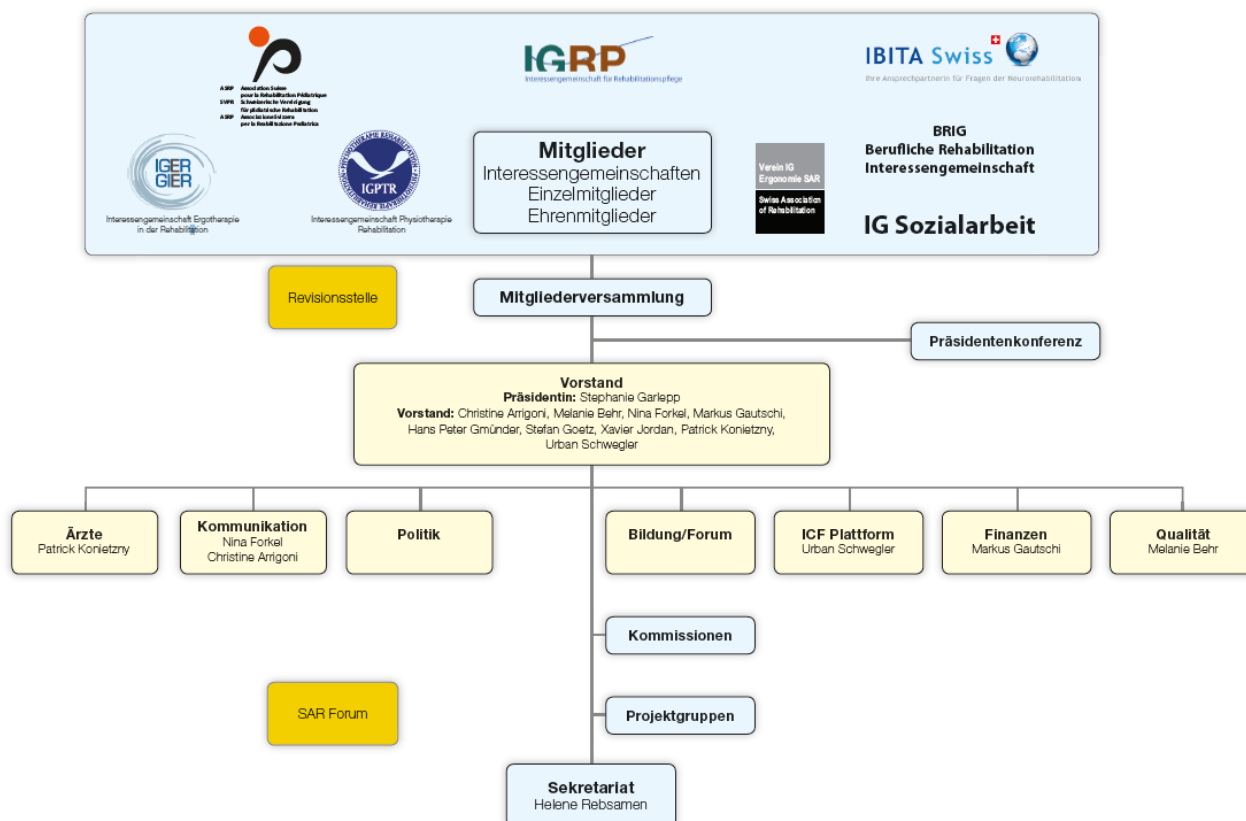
ASRP Association Suisse pour la Réhabilitation Pédiatrique
SVPR Schweizerische Vereinigung für pädiatrische Rehabilitation
ASRP Associazione svizzera per la Riabilitazione Pediatrica

IGRP
Interessengemeinschaft für Rehabilitationspflege

IBITA Swiss
Ihre Ansprechpartnerin für Fragen der Neurorehabilitation

IGER GIER
Interessengemeinschaft Ergotherapie in der Rehabilitation

IGPTR
Interessengemeinschaft Physiotherapie Rehabilitation

Mitglieder
Interessengemeinschaften
Einzelmitglieder
Ehrenmitglieder

Verein IG Ergonomie SAR
Swiss Association of Rehabilitation

BRIG
Berufliche Rehabilitation
Interessengemeinschaft

IG Sozialarbeit

Revisionsstelle

Mitgliederversammlung

Präsidentenkonferenz

Vorstand
Präsidentin: Stephanie Garlepp
Vorstand: Christine Arrigoni, Melanie Behr, Nina Forkel, Markus Gautschi, Hans Peter Gmünder, Stefan Goetz, Xavier Jordan, Patrick Konietzny, Urban Schwegler

Ärzte
Patrick Konietzny

Kommunikation
Nina Forkel
Christine Arrigoni

Politik

Bildung/Forum

ICF Plattform
Urban Schwegler

Finanzen
Markus Gautschi

Qualität
Melanie Behr

Kommissionen

SAR Forum

Projektgruppen

Sekretariat
Helene Rebsamen